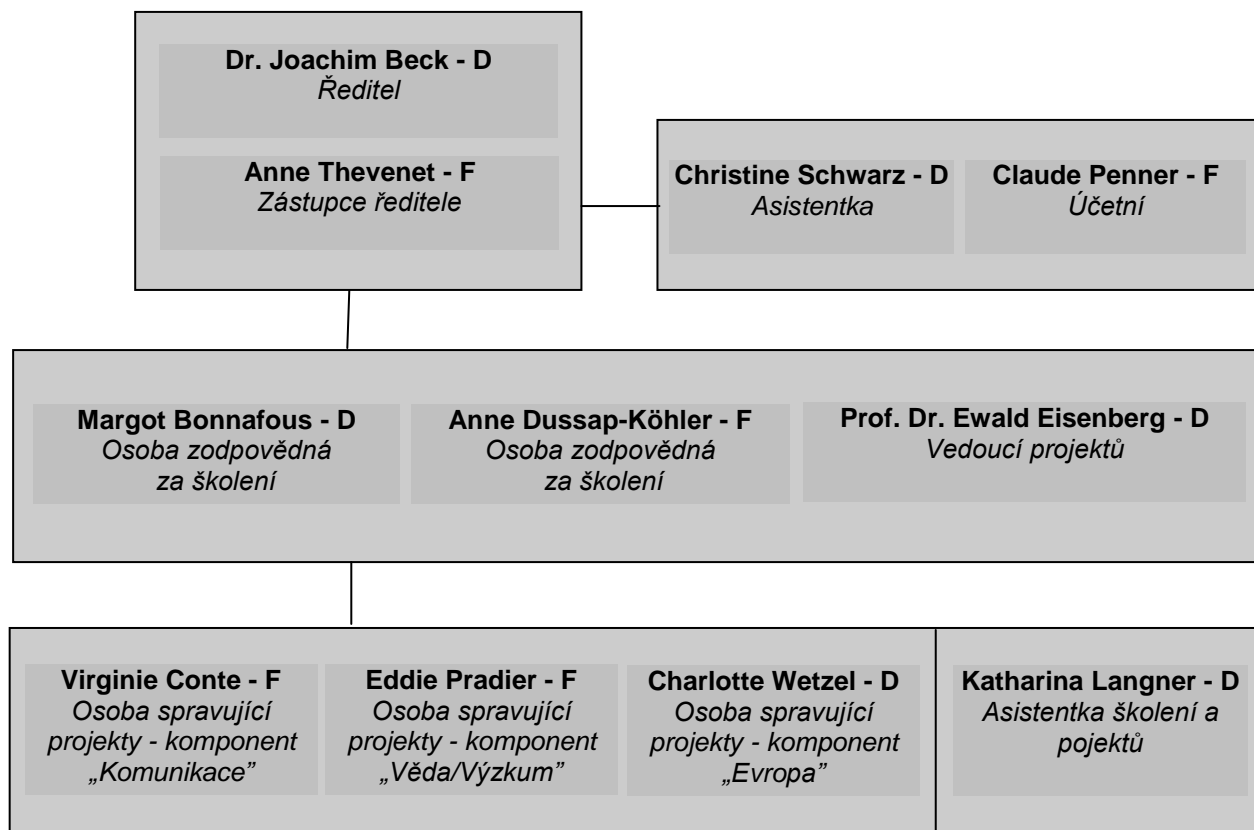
Dr. Joachim Beck - D
Ředitel

Anne Thevenet - F
Zástupce ředitele

Christine Schwarz - D
Asistentka

Claude Penner - F
Účetní

Margot Bonnafous - D
Osoba zodpovědná za školení

Anne Dussap-Köhler - F
Osoba zodpovědná za školení

Prof. Dr. Ewald Eisenberg - D
Vedoucí projektů

Virginie Conte - F
Osoba spravující projekty - komponent „Komunikace”

Eddie Pradier - F
Osoba spravující projekty - komponent „Věda/Výzkum”

Charlotte Wetzel - D
Osoba spravující projekty - komponent „Evropa”

Katharina Langner - D
Asistentka školení a pojektů